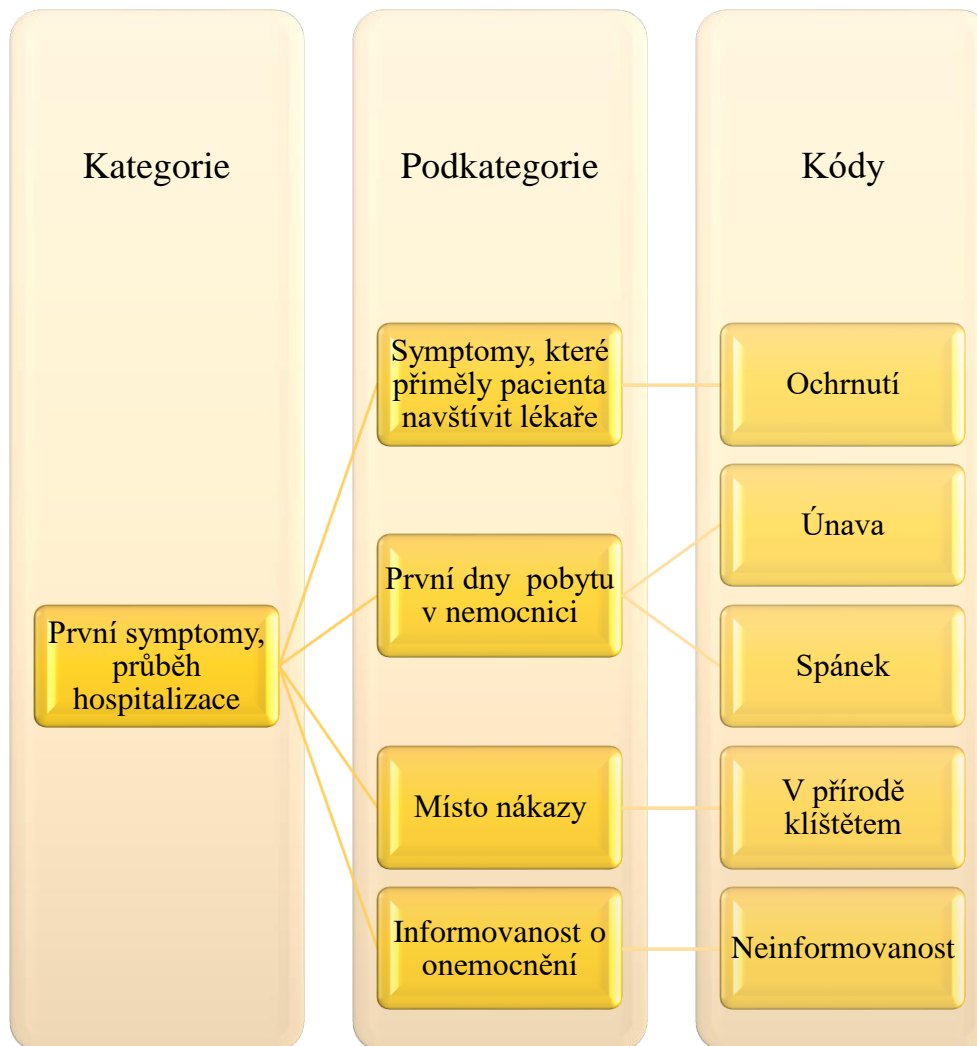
Kategorie

Podkategorie

Kódy

První symptomy, průběh hospitalizace

Symptomy, které přiměly pacienta navštívit lékaře

Ochrnutí

První dny pobytu v nemocnici

Únava

Spánek

Místo nákazy

V přírodě klíštětem

Informovanost o onemocnění

Neinformovanost